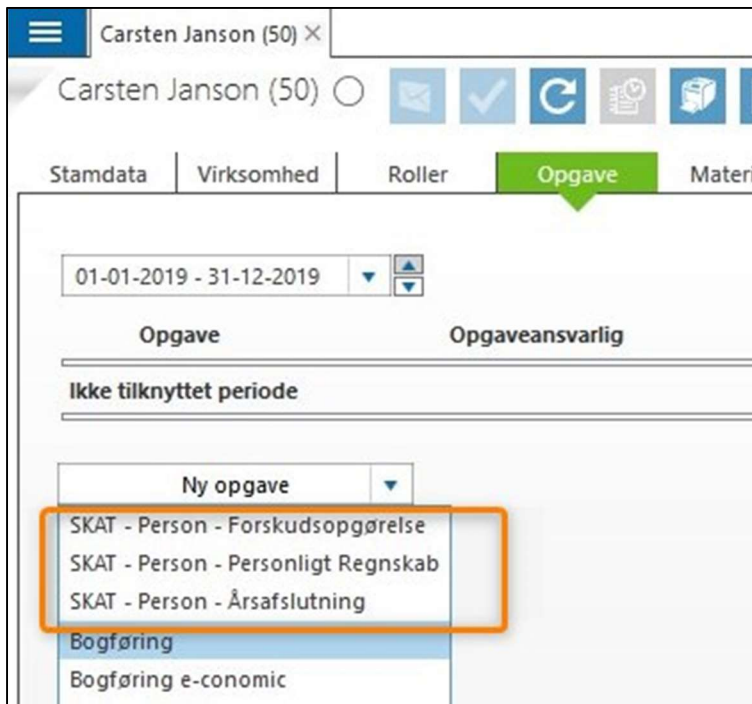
Carsten Janson (50) ×

Carsten Janson (50)

Stamdata | Virksomhed | Roller | Opgave | Materi

01-01-2019 - 31-12-2019

Opgave | Opgaveansvarlig

Ikke tilknyttet periode

Ny opgave

SKAT - Person - Forskudsopgørelse
SKAT - Person - Personligt Regnskab
SKAT - Person - Årsafslutning
Bogføring
Bogføring e-conomic